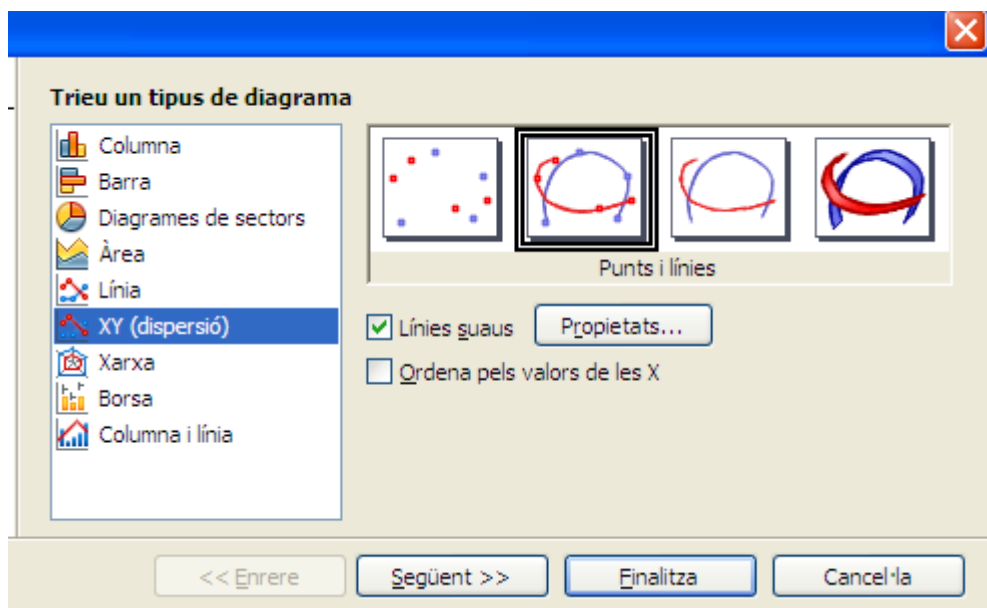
Trieu un tipus de diagrama

Columna
Barra
Diagrames de sectors
Àrea
Línia
XY (dispersió)
Xarxa
Borsa
Columna i línia

Punts i línies

Línies suaus
Propietats...
Ordena pels valors de les X

<< Enrere
Següent >>
Finalitza
Cancel·la